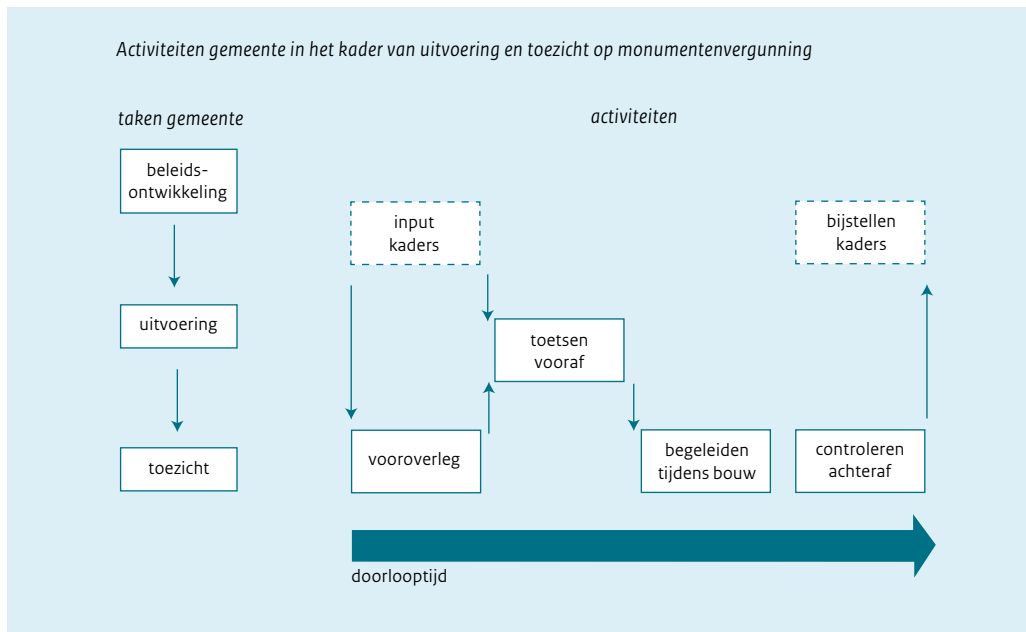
Activiteiten gemeente in het kader van uitvoering en toezicht op monumentenvergunning

taken gemeente

activiteiten

beleidsontwikkeling

uitvoering

toezicht

input kaders

toetsen vooraf

vooroverleg

begeleiden tijdens bouw

bijstellen kaders

controleren achteraf

doorlooptijd